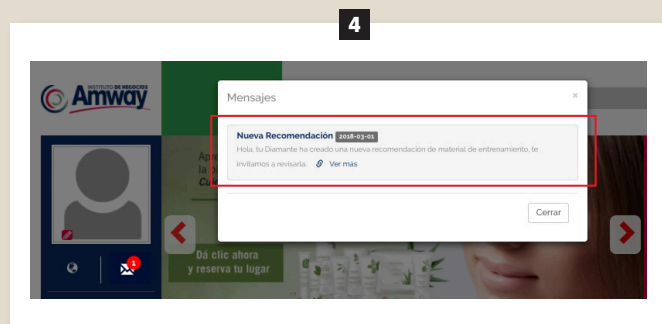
4

INSTITUTO DE NEGOCIOS Amway

Mensajes

×

Nueva Recomendación 2018-03-01

Hola, tu Diamante ha creado una nueva recomendación de material de entrenamiento, te invitamos a revisarla. Ver más

Cerrar

1

Dá clic ahora y reserva tu lugar